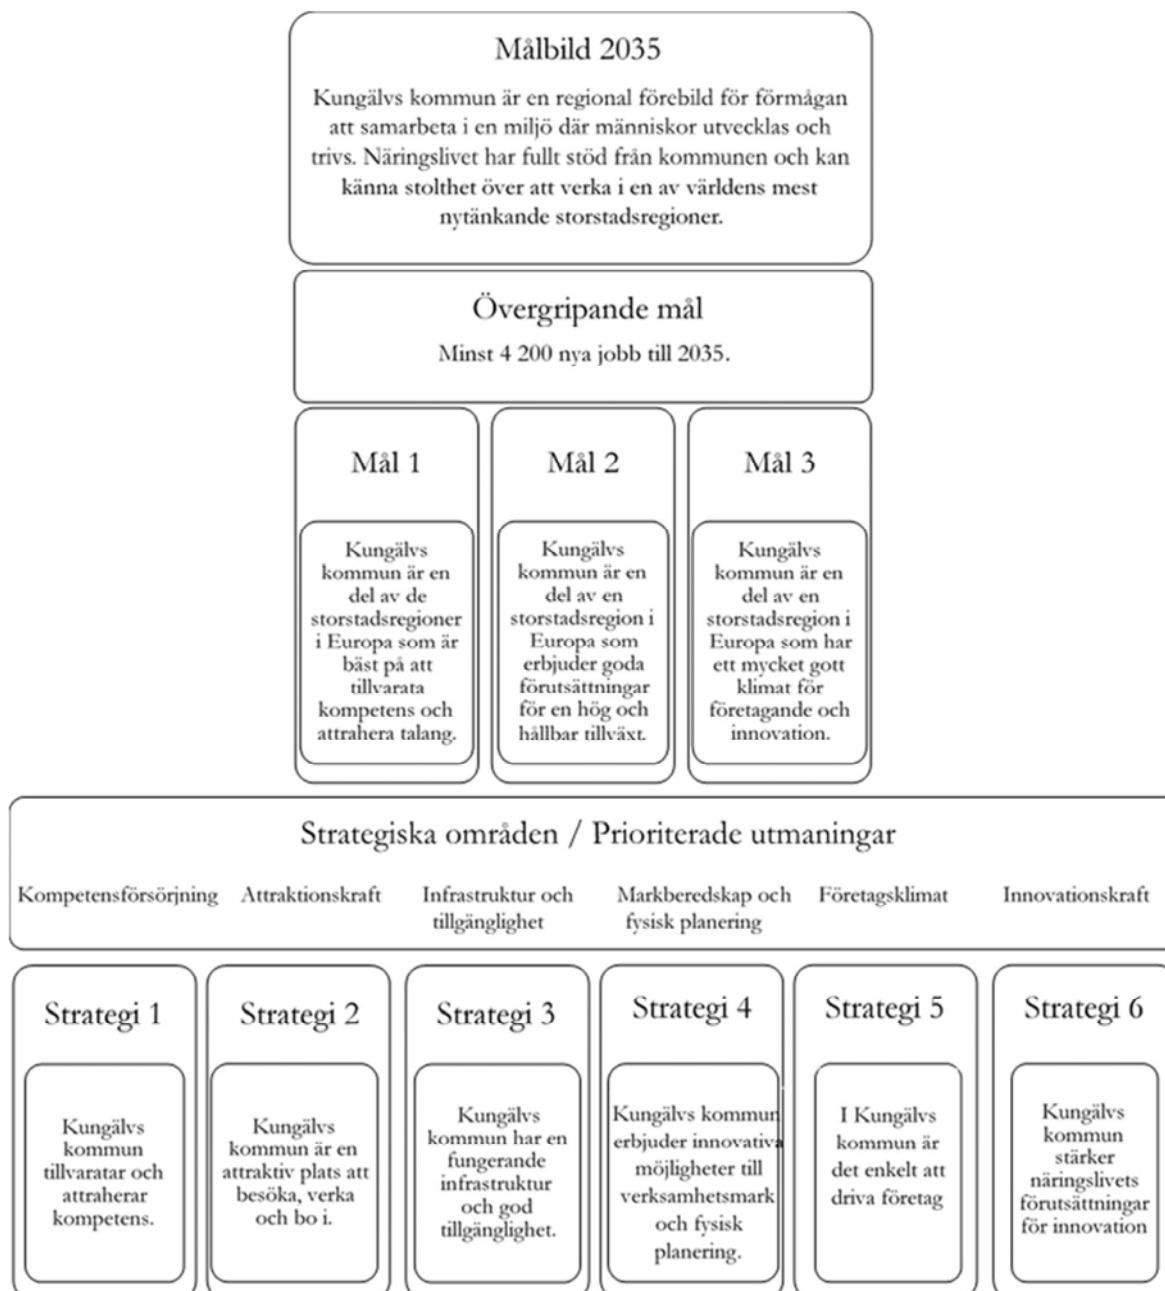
Målbild 2035

Kungälvs kommun är en regional förebild för förmågan att samarbeta i en miljö där människor utvecklas och trivs. Näringslivet har fullt stöd från kommunen och kan känna stolthet över att verka i en av världens mest nytänkande storstadsregioner.

Övergripande mål

Minst 4 200 nya jobb till 2035.

Mål 1

Kungälvs kommun är en del av de storstadsregioner i Europa som är bäst på att tillvarata kompetens och attrahera talang.

Mål 2

Kungälvs kommun är en del av en storstadsregion i Europa som erbjuder goda förutsättningar för en hög och hållbar tillväxt.

Mål 3

Kungälvs kommun är en del av en storstadsregion i Europa som har ett mycket gott klimat för företagande och innovation.

Strategiska områden / Prioriterade utmaningar

Kompetensförsörjning

Attraktionskraft

Infrastruktur och tillgänglighet

Markberedskap och fysisk planering

Företagsklimat

Innovationskraft

Strategi 1

Kungälvs kommun tillvaratar och attraherar kompetens.

Strategi 2

Kungälvs kommun är en attraktiv plats att besöka, verka och bo i.

Strategi 3

Kungälvs kommun har en fungerande infrastruktur och god tillgänglighet.

Strategi 4

Kungälvs kommun erbjuder innovativa möjligheter till verksamhetsmark och fysisk planering.

Strategi 5

I Kungälvs kommun är det enkelt att driva företag

Strategi 6

Kungälvs kommun stärker näringslivets förutsättningar för innovation